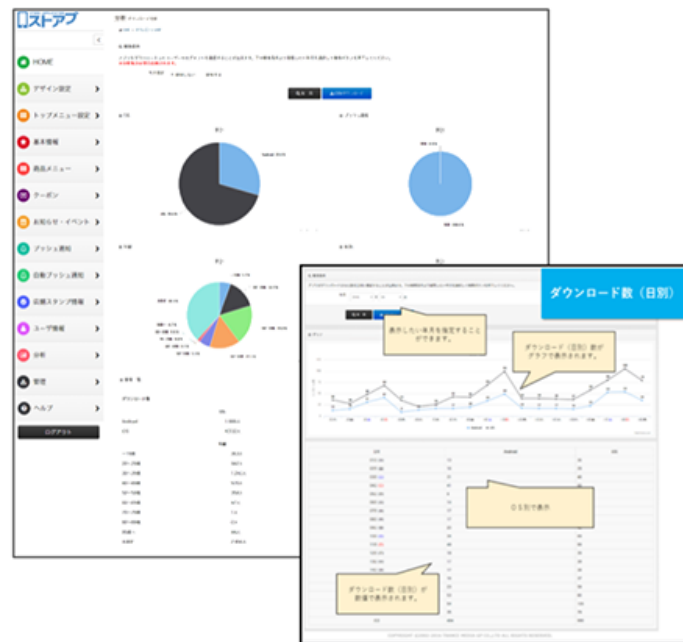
ストアップ

HOME

デザイン設定

トップメニュー設定

基本情報

商品メニュー

クーポン

お知らせ・イベント

プッシュ通知

自動プッシュ通知

店舗スタンプ情報

ユーザ情報

分析

管理

ヘルプ

ログアウト

ダウンロード数（日別）

表示したい年月を指定することができます。

ダウンロード（日別）数がグラフで表示されます。

ＯＳ別で表示

ダウンロード数（日別）が数値で表示されます。